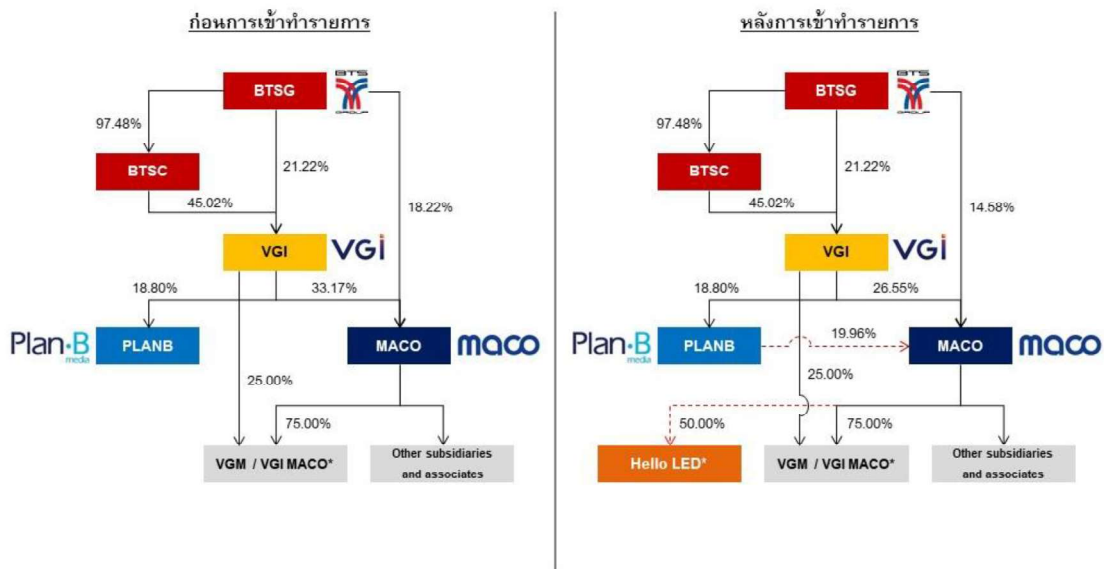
ก่อนการเข้าทำรายการ

BTSG
BTS GROUP
97.48%
BTSC
21.22%
45.02%
18.22%
VGI
VGI
18.80%
33.17%
Plan-B media
PLANB
MACO
maco
25.00%
75.00%
VGM / VGI MACO*
Other subsidiaries and associates

หลังการเข้าทำรายการ

BTSG
BTS GROUP
97.48%
BTSC
21.22%
45.02%
14.58%
VGI
VGI
18.80%
26.55%
Plan-B media
PLANB
19.96%
MACO
maco
25.00%
50.00%
75.00%
Hello LED*
VGM / VGI MACO*
Other subsidiaries and associates